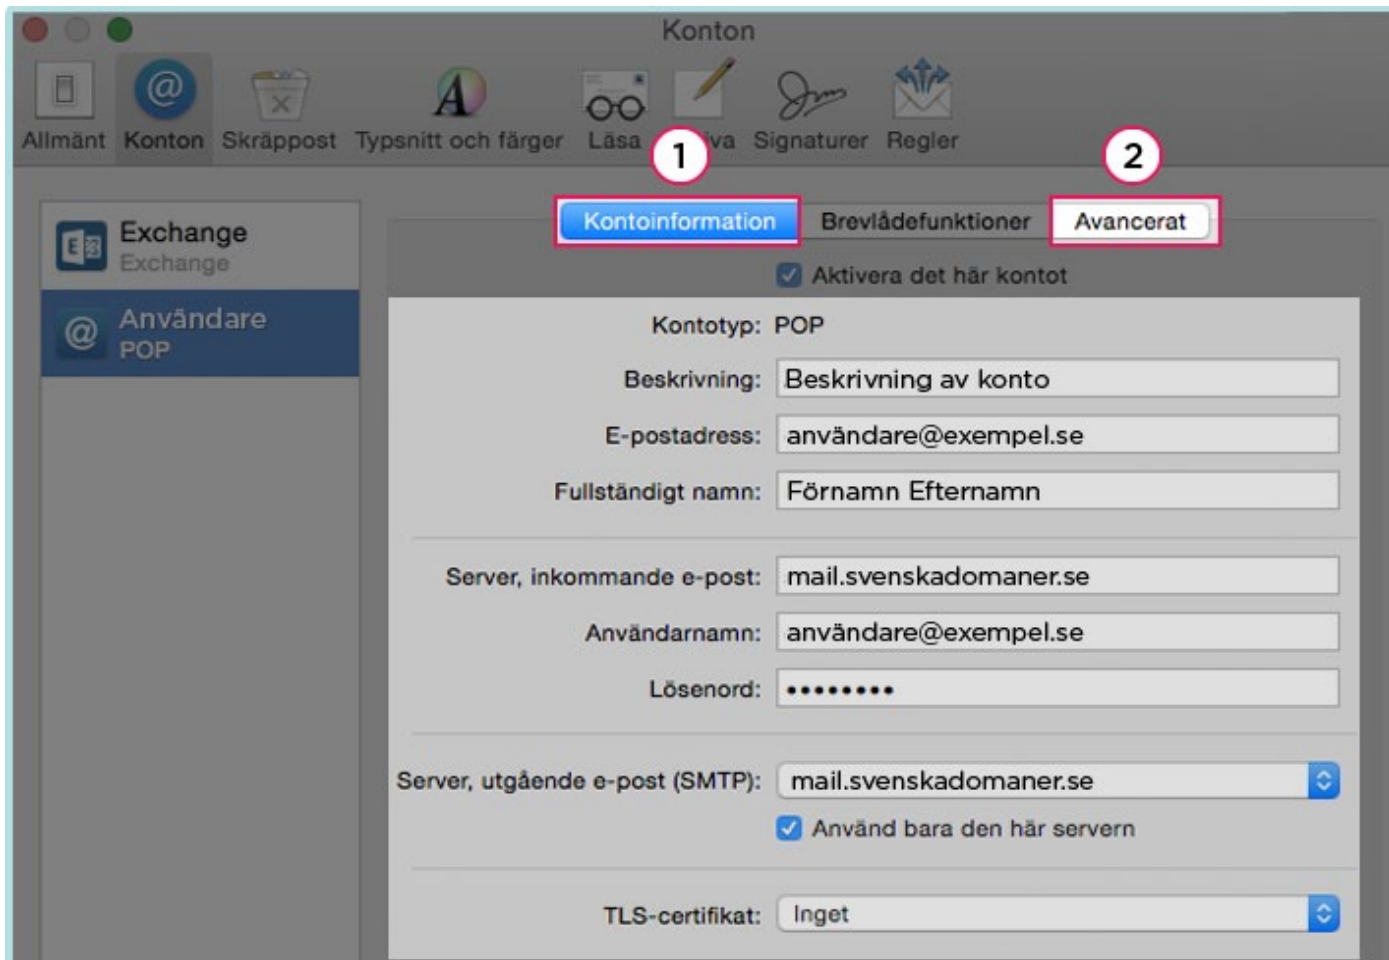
Konton

Allmänt Konton Skräppost Typsnitt och färger Läsa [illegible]va Signaturer Regler

1

2

Exchange
Exchange

Användare
POP

Kontoinformation Brevlådefunktioner Avancerat

Aktivera det här kontot

Kontotyp: POP

Beskrivning: Beskrivning av konto

E-postadress: användare@exempel.se

Fullständigt namn: Förnamn Efternamn

Server, inkommande e-post: mail.svenskadomaner.se

Användarnamn: användare@exempel.se

Lösenord: ••••••••

Server, utgående e-post (SMTP): mail.svenskadomaner.se

Använd bara den här servern

TLS-certifikat: Inget